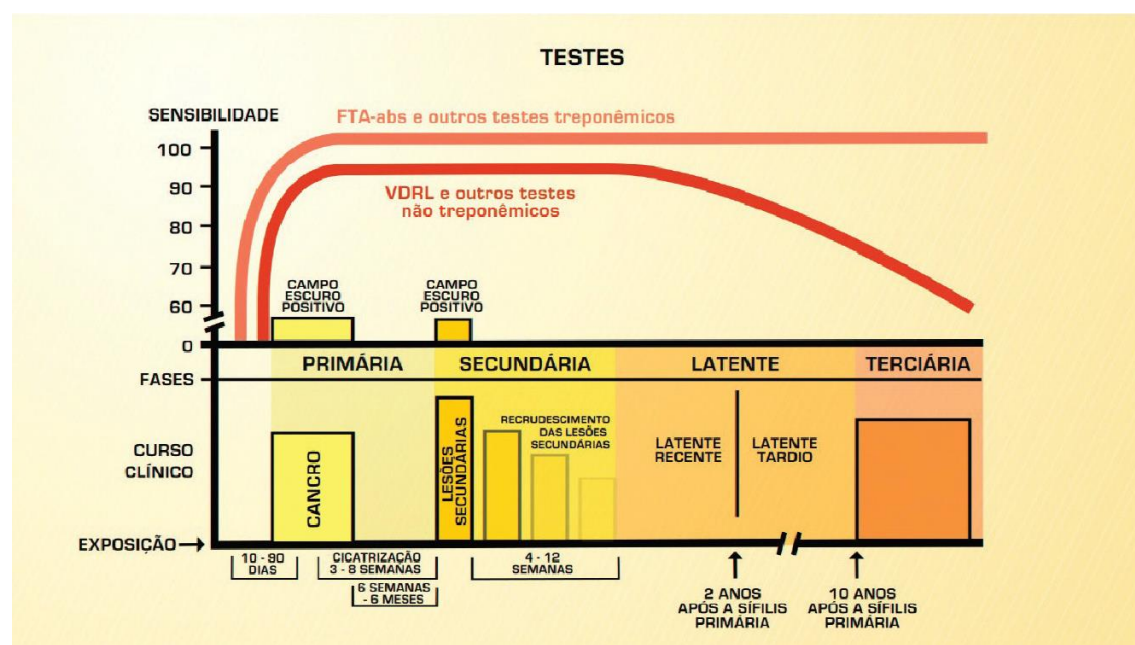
TESTES

SENSIBILIDADE

FTA-abs e outros testes treponêmicos

100
90
80
70
60
0

VDRL e outros testes não treponêmicos

CAMPO ESCURO POSITIVO

CAMPO ESCURO POSITIVO

FASES

PRIMÁRIA

SECUNDÁRIA

LATENTE

TERCIÁRIA

CURSO CLÍNICO

CANCRO

LESÕES SECUNDÁRIAS

RECRUDESCIMENTO DAS LESÕES SECUNDÁRIAS

LATENTE RECENTE

LATENTE TARDIO

EXPOSIÇÃO →

10 - 90 DIAS

CICATRIZAÇÃO 3 - 8 SEMANAS

6 SEMANAS - 6 MESES

4 - 12 SEMANAS

2 ANOS APÓS A SÍFILIS PRIMÁRIA

10 ANOS APÓS A SÍFILIS PRIMÁRIA